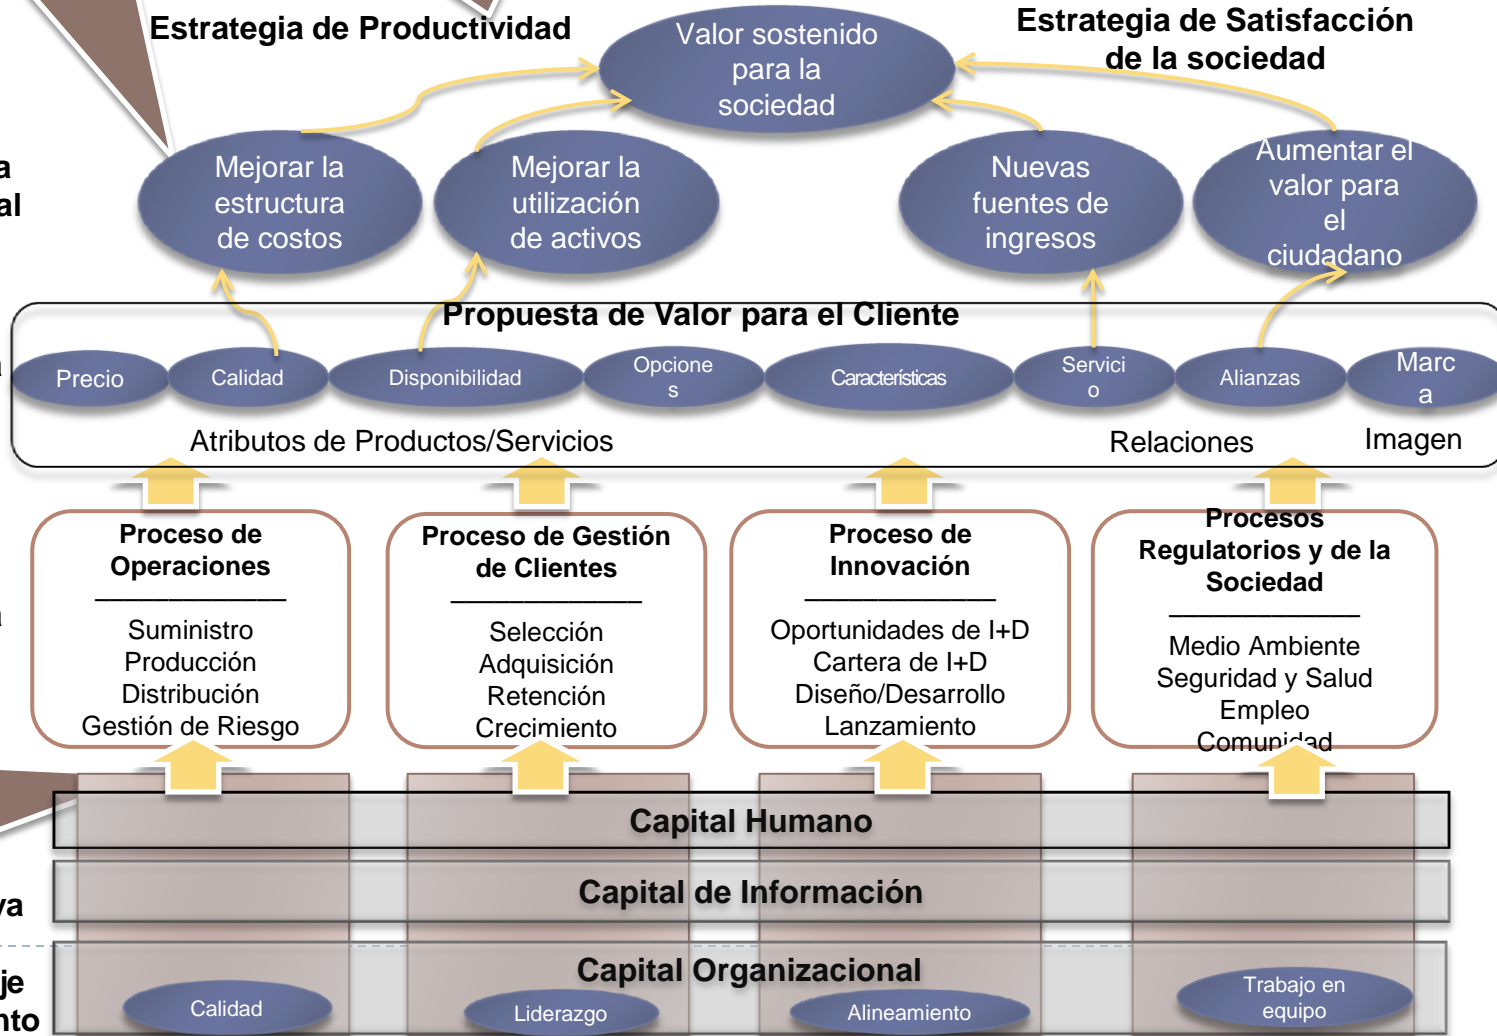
Estrategia de Productividad

Valor sostenido para la sociedad

Estrategia de Satisfacción de la sociedad

a
al

Mejorar la estructura de costos

Mejorar la utilización de activos

Nuevas fuentes de ingresos

Aumentar el valor para el ciudadano

Propuesta de Valor para el Cliente

Precio

Calidad

Disponibilidad

Opcione
s

Características

Servici
o

Alianzas

Marc
a

Atributos de Productos/Servicios

Relaciones

Imagen

Proceso de Operaciones
Suministro
Producción
Distribución
Gestión de Riesgo

Proceso de Gestión de Clientes
Selección
Adquisición
Retención
Crecimiento

Proceso de Innovación
Oportunidades de I+D
Cartera de I+D
Diseño/Desarrollo
Lanzamiento

Procesos Regulatorios y de la Sociedad
Medio Ambiente
Seguridad y Salud
Empleo
Comunidad

Capital Humano

Capital de Información

va

Capital Organizacional

je
nto

Calidad

Liderazgo

Alineamiento

Trabajo en equipo